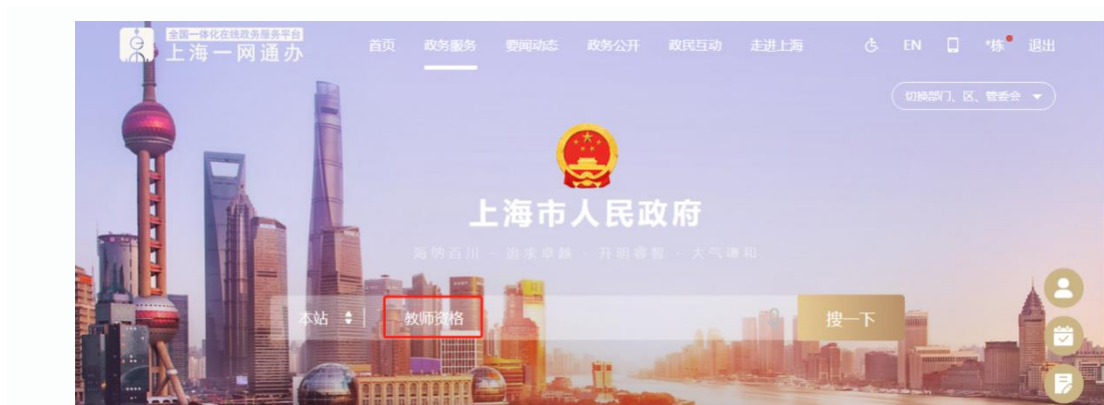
全国一体化在线政务服务平台
上海一网通办

首页 政务服务 要闻动态 政务公开 政民互动 走进上海

EN *栋 退出

切换部门、区、管委会

上海市人民政府

海纳百川 · 追求卓越 · 开明睿智 · 大气谦和

本站 教师资格 搜一下